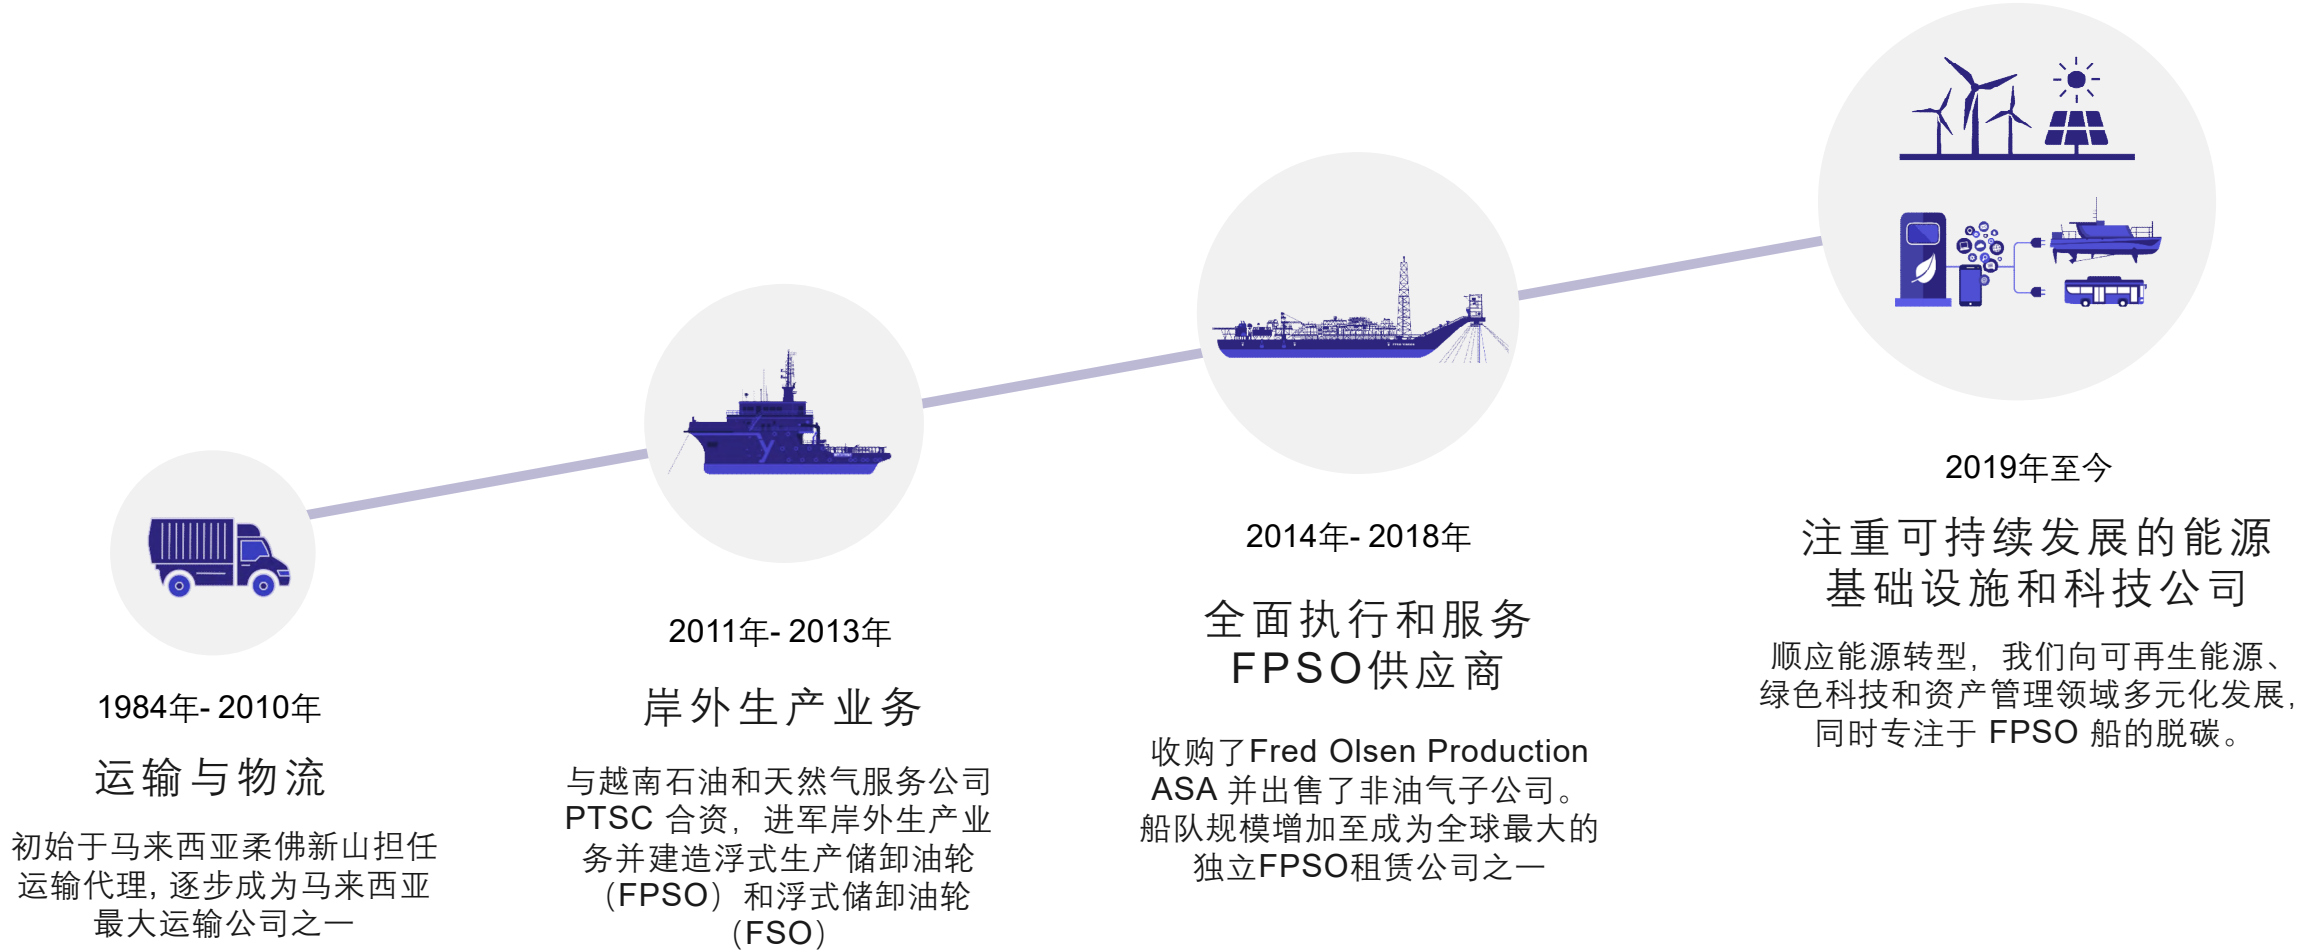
1984年- 2010年

运输与物流

初始于马来西亚柔佛新山担任运输代理，逐步成为马来西亚最大运输公司之一

2011年- 2013年

岸外生产业务

与越南石油和天然气服务公司PTSC 合资，进军岸外生产业务并建造浮式生产储卸油轮（FPSO）和浮式储卸油轮（FSO）

2014年- 2018年

全面执行和服务FPSO供应商

收购了Fred Olsen Production ASA 并出售了非油气子公司。船队规模增加至成为全球最大的独立FPSO租赁公司之一

2019年至今

注重可持续发展的能源基础设施和科技公司

顺应能源转型，我们向可再生能源、绿色科技和资产管理领域多元化发展，同时专注于 FPSO 船的脱碳。